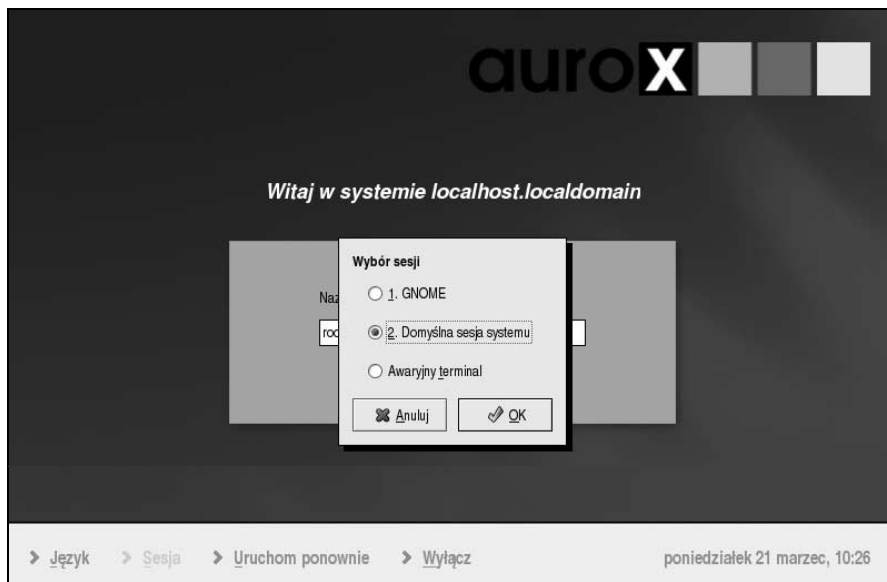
aurox

Witaj w systemie localhost.localdomain

Naz

roo

Wybór sesji

1. GNOME

2. Domyślna sesja systemu

Awaryjny terminal

Anuluj

OK

Język

Sesja

Uruchom ponownie

Wyłącz

poniedziałek 21 marzec, 10:26